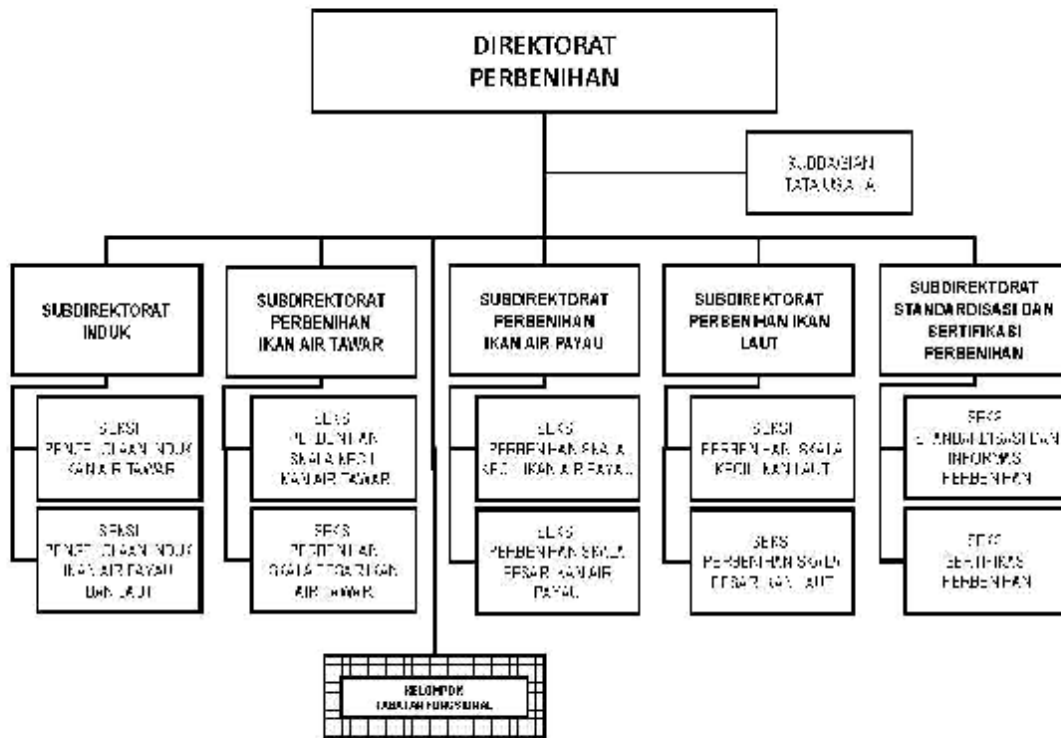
DIREKTORAT PERBENIHAN

SUBBAGIAN TATA USAHA

SUBDIREKTORAT INDUK

SEKSI PENYEDIAAN INDUK IKAN AIR TAWAR

SEKSI PENYEDIAAN INDUK IKAN AIR PAYAU DAN LAUT

SUBDIREKTORAT PERBENIHAN IKAN AIR TAWAR

SEKSI PERBENIHAN SKALA KECIL IKAN AIR TAWAR

SEKSI PERBENIHAN SKALA BESAR IKAN AIR TAWAR

SUBDIREKTORAT PERBENIHAN IKAN AIR PAYAU

SEKSI PERBENIHAN SKALA KECIL IKAN AIR PAYAU

SEKSI PERBENIHAN SKALA BESAR IKAN AIR PAYAU

SUBDIREKTORAT PERBENIHAN IKAN LAUT

SEKSI PERBENIHAN SKALA KECIL IKAN LAUT

SEKSI PERBENIHAN SKALA BESAR IKAN LAUT

SUBDIREKTORAT STANDARDISASI DAN SERTIFIKASI PERBENIHAN

SEKSI STANDARDISASI DAN INFORMASI PERBENIHAN

SEKSI SERTIFIKASI PERBENIHAN

KELOMPOK JABATAN FUNGSIONAL